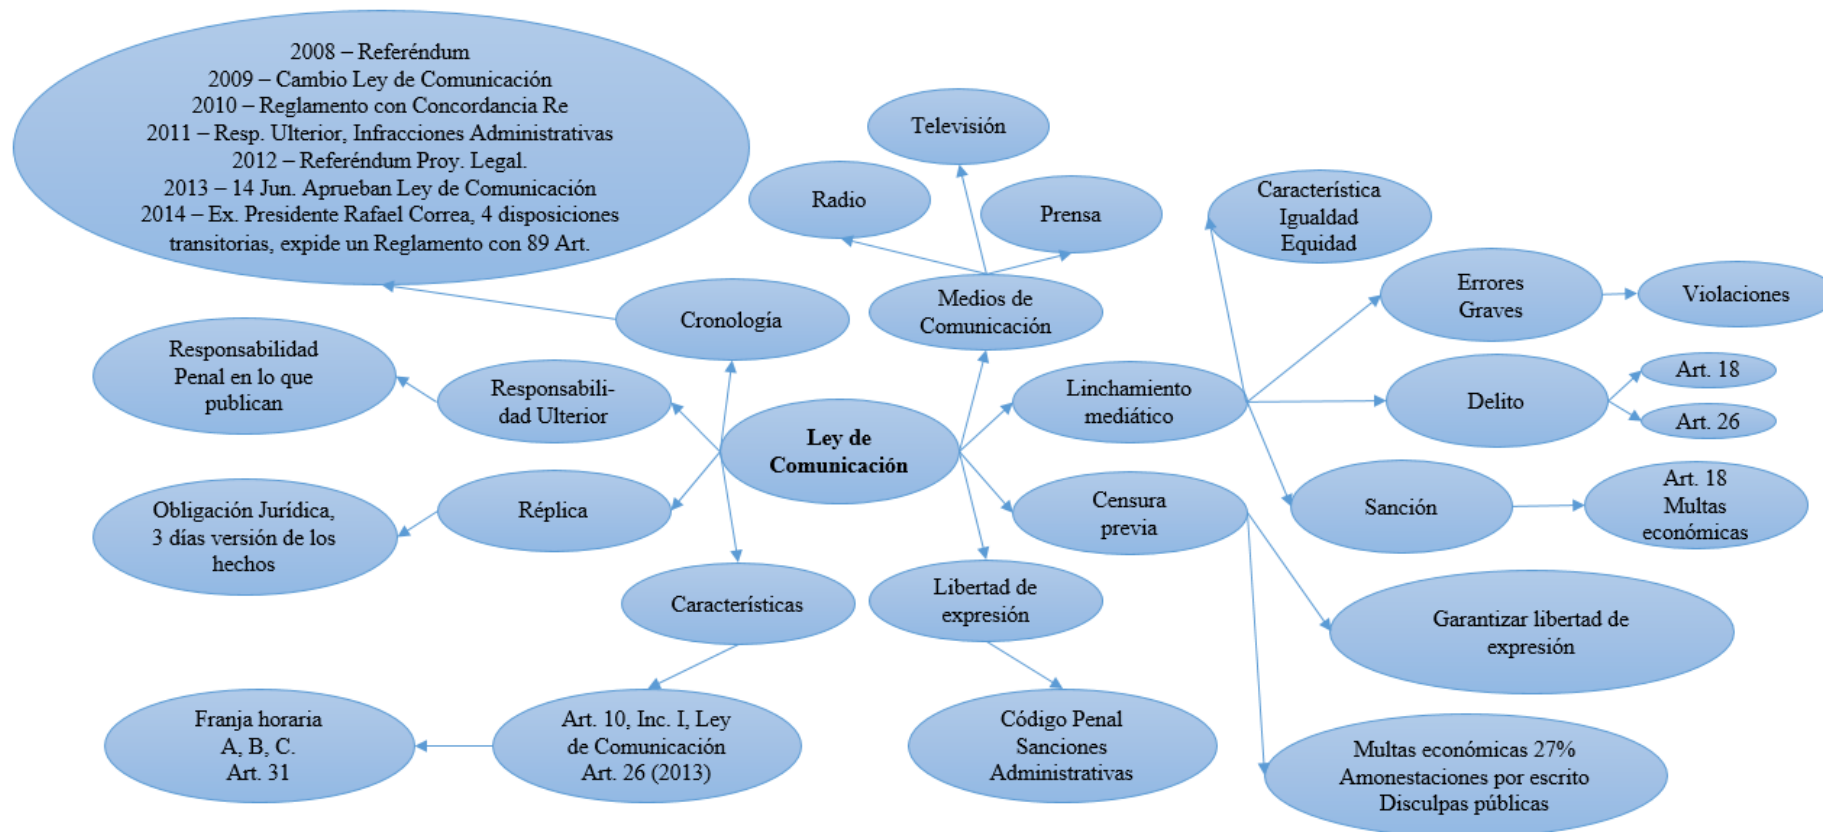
2008 – Referéndum
2009 – Cambio Ley de Comunicación
2010 – Reglamento con Concordancia Re
2011 – Resp. Ulterior, Infracciones Administrativas
2012 – Referéndum Proy. Legal.
2013 – 14 Jun. Aprueban Ley de Comunicación
2014 – Ex. Presidente Rafael Correa, 4 disposiciones transitorias, expide un Reglamento con 89 Art.

Televisión

Radio

Prensa

Característica
Igualdad
Equidad

Errores Graves

Violaciones

Cronología

Medios de Comunicación

Responsabilidad Penal en lo que publican

Responsabilidad Ulterior

Linchamiento mediático

Delito

Art. 18

Art. 26

Ley de Comunicación

Obligación Jurídica, 3 días versión de los hechos

Réplica

Censura previa

Sanción

Art. 18
Multas económicas

Características

Libertad de expresión

Garantizar libertad de expresión

Franja horaria
A, B, C.
Art. 31

Art. 10, Inc. I, Ley de Comunicación
Art. 26 (2013)

Código Penal
Sanciones Administrativas

Multas económicas 27%
Amonestaciones por escrito
Disculpas públicas